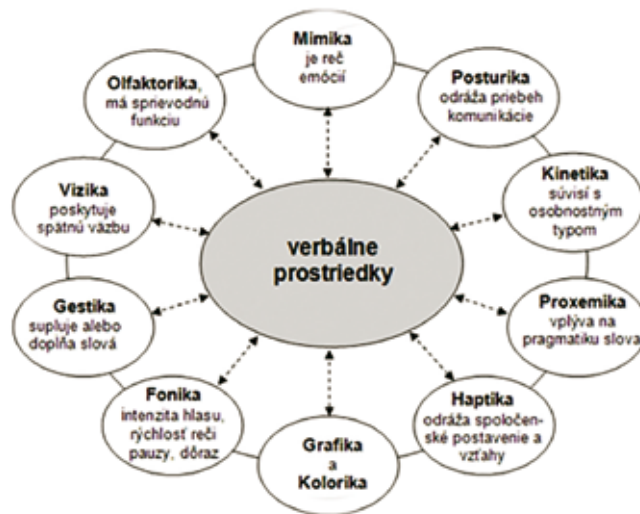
Mimika
je reč emócií

Posturika
odráža priebeh komunikácie

Kinetika
súvisí s osobnostným typom

Proxemika
vplýva na pragmatiku slova

Haptika
odráža spoločenské postavenie a vzťahy

Grafika
a
Kolorika

Fonika
intenzita hlasu, rýchlosť reči pauzy, dôraz

Gestika
supluje alebo dopĺňa slová

Vizika
poskytuje spätnú väzbu

Olfaktorika, má sprievodnú funkciu

verbálne prostriedky